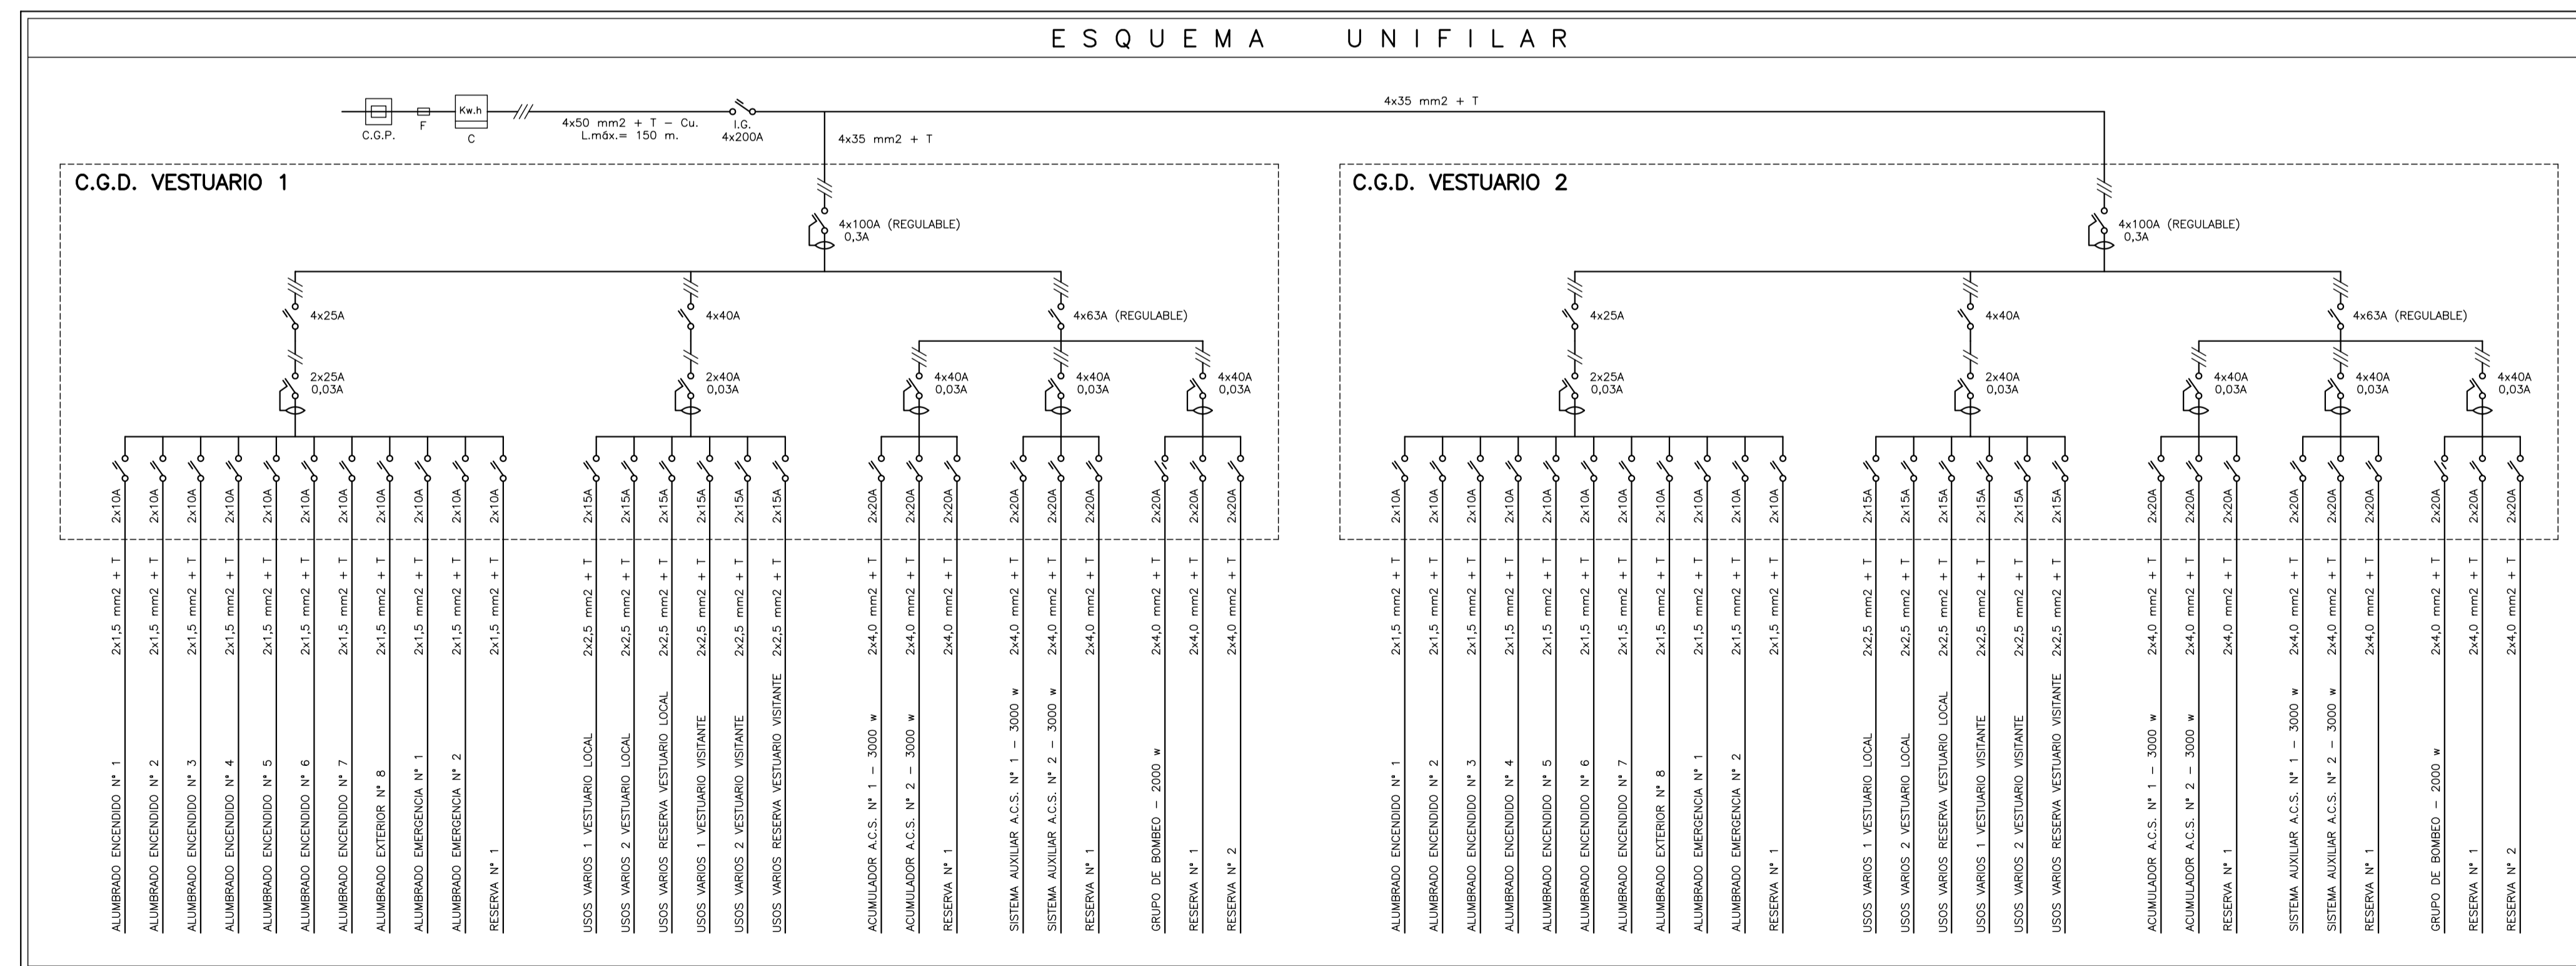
ESQUEMA UNIFILAR

C.G.P.
F
Kw.h
C
4x50 mm2 + T – Cu.
L.máx.= 150 m.
I.G.
4x200A
4x35 mm2 + T
4x35 mm2 + T

C.G.D. VESTUARIO 1

4x100A (REGULABLE)
0,3A

4x25A
2x25A
0,03A
4x40A
2x40A
0,03A
4x63A (REGULABLE)
4x40A
0,03A
4x40A
0,03A
4x40A
0,03A

2x10A 2x10A 2x10A 2x10A 2x10A 2x10A 2x10A 2x10A 2x10A 2x10A 2x10A
2x15A 2x15A 2x15A 2x15A 2x15A 2x15A
2x20A 2x20A 2x20A 2x20A 2x20A 2x20A 2x20A 2x20A 2x20A

2x1,5 mm2 + T ALUMBRADO ENCENDIDO Nº 1
2x1,5 mm2 + T ALUMBRADO ENCENDIDO Nº 2
2x1,5 mm2 + T ALUMBRADO ENCENDIDO Nº 3
2x1,5 mm2 + T ALUMBRADO ENCENDIDO Nº 4
2x1,5 mm2 + T ALUMBRADO ENCENDIDO Nº 5
2x1,5 mm2 + T ALUMBRADO ENCENDIDO Nº 6
2x1,5 mm2 + T ALUMBRADO ENCENDIDO Nº 7
2x1,5 mm2 + T ALUMBRADO EXTERIOR Nº 8
2x1,5 mm2 + T ALUMBRADO EMERGENCIA Nº 1
2x1,5 mm2 + T ALUMBRADO EMERGENCIA Nº 2
2x1,5 mm2 + T RESERVA Nº 1
2x2,5 mm2 + T USOS VARIOS 1 VESTUARIO LOCAL
2x2,5 mm2 + T USOS VARIOS 2 VESTUARIO LOCAL
2x2,5 mm2 + T USOS VARIOS RESERVA VESTUARIO LOCAL
2x2,5 mm2 + T USOS VARIOS 1 VESTUARIO VISITANTE
2x2,5 mm2 + T USOS VARIOS 2 VESTUARIO VISITANTE
2x2,5 mm2 + T USOS VARIOS RESERVA VESTUARIO VISITANTE
2x4,0 mm2 + T ACUMULADOR A.C.S. Nº 1 – 3000 w
2x4,0 mm2 + T ACUMULADOR A.C.S. Nº 2 – 3000 w
2x4,0 mm2 + T RESERVA Nº 1
2x4,0 mm2 + T SISTEMA AUXILIAR A.C.S. Nº 1 – 3000 w
2x4,0 mm2 + T SISTEMA AUXILIAR A.C.S. Nº 2 – 3000 w
2x4,0 mm2 + T RESERVA Nº 1
2x4,0 mm2 + T GRUPO DE BOMBEO – 2000 w
2x4,0 mm2 + T RESERVA Nº 1
2x4,0 mm2 + T RESERVA Nº 2

C.G.D. VESTUARIO 2

4x100A (REGULABLE)
0,3A

4x25A
2x25A
0,03A
4x40A
2x40A
0,03A
4x63A (REGULABLE)
4x40A
0,03A
4x40A
0,03A
4x40A
0,03A

2x10A 2x10A 2x10A 2x10A 2x10A 2x10A 2x10A 2x10A 2x10A 2x10A 2x10A
2x15A 2x15A 2x15A 2x15A 2x15A 2x15A
2x20A 2x20A 2x20A 2x20A 2x20A 2x20A 2x20A 2x20A 2x20A

2x1,5 mm2 + T ALUMBRADO ENCENDIDO Nº 1
2x1,5 mm2 + T ALUMBRADO ENCENDIDO Nº 2
2x1,5 mm2 + T ALUMBRADO ENCENDIDO Nº 3
2x1,5 mm2 + T ALUMBRADO ENCENDIDO Nº 4
2x1,5 mm2 + T ALUMBRADO ENCENDIDO Nº 5
2x1,5 mm2 + T ALUMBRADO ENCENDIDO Nº 6
2x1,5 mm2 + T ALUMBRADO ENCENDIDO Nº 7
2x1,5 mm2 + T ALUMBRADO EXTERIOR Nº 8
2x1,5 mm2 + T ALUMBRADO EMERGENCIA Nº 1
2x1,5 mm2 + T ALUMBRADO EMERGENCIA Nº 2
2x1,5 mm2 + T RESERVA Nº 1
2x2,5 mm2 + T USOS VARIOS 1 VESTUARIO LOCAL
2x2,5 mm2 + T USOS VARIOS 2 VESTUARIO LOCAL
2x2,5 mm2 + T USOS VARIOS RESERVA VESTUARIO LOCAL
2x2,5 mm2 + T USOS VARIOS 1 VESTUARIO VISITANTE
2x2,5 mm2 + T USOS VARIOS 2 VESTUARIO VISITANTE
2x2,5 mm2 + T USOS VARIOS RESERVA VESTUARIO VISITANTE
2x4,0 mm2 + T ACUMULADOR A.C.S. Nº 1 – 3000 w
2x4,0 mm2 + T ACUMULADOR A.C.S. Nº 2 – 3000 w
2x4,0 mm2 + T RESERVA Nº 1
2x4,0 mm2 + T SISTEMA AUXILIAR A.C.S. Nº 1 – 3000 w
2x4,0 mm2 + T SISTEMA AUXILIAR A.C.S. Nº 2 – 3000 w
2x4,0 mm2 + T RESERVA Nº 1
2x4,0 mm2 + T GRUPO DE BOMBEO – 2000 w
2x4,0 mm2 + T RESERVA Nº 1
2x4,0 mm2 + T RESERVA Nº 2